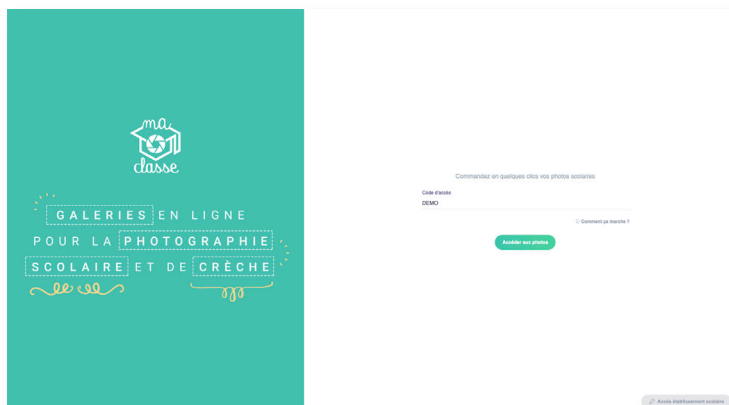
ma classe

GALERIES EN LIGNE POUR LA PHOTOGRAPHIE SCOLAIRE ET DE CRÈCHE

Commandez en quelques clics vos photos scolaires

Code d'accès
DEMO

Comment ça marche ?

Accéder aux photos

Accès établissement scolaire